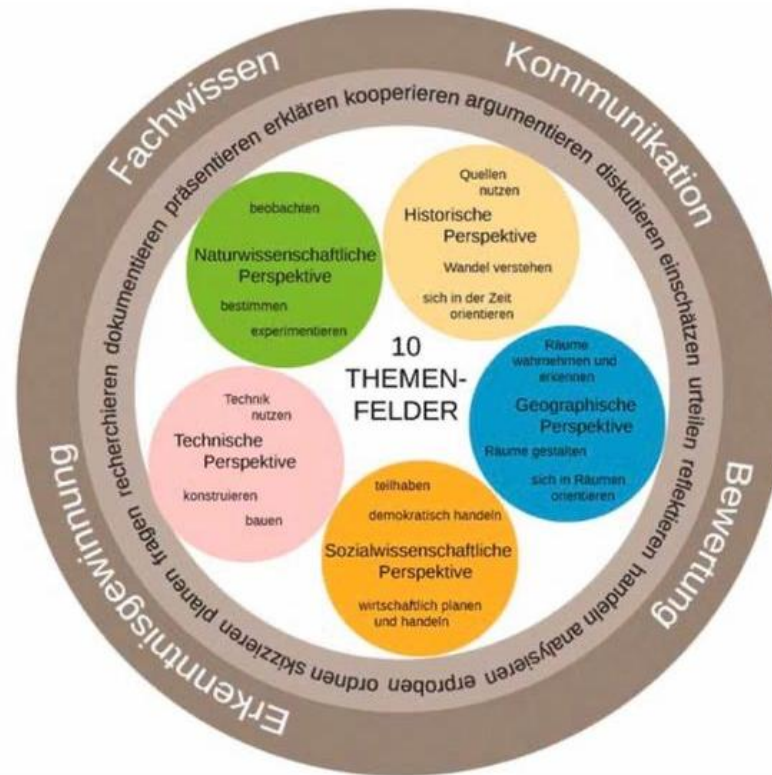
Fachwissen

Kommunikation

Bewertung

Erkenntnisgewinnung

recherchieren dokumentieren präsentieren erklären kooperieren argumentieren diskutieren einschätzen urteilen reflektieren handeln analysieren erproben ordnen skizzieren planen fragen

beobachten
Naturwissenschaftliche Perspektive
bestimmen
experimentieren

Quellen nutzen
Historische Perspektive
Wandel verstehen
sich in der Zeit orientieren

10
THEMEN-
FELDER

Räume wahrnehmen und erkennen
Geographische Perspektive
Räume gestalten
sich in Räumen orientieren

Technik nutzen
Technische Perspektive
konstruieren
bauen

teilhaben
demokratisch handeln
Sozialwissenschaftliche Perspektive
wirtschaftlich planen und handeln